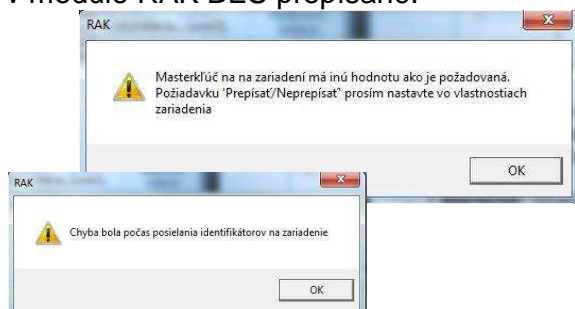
V module RAK BEZ prepisania.

RAK

Masterkľúč na na zariadení má inú hodnotu ako je požadovaná. Požiadavku 'Prepísať/Neprepísať' prosím nastavte vo vlastnostiach zariadenia

OK

RAK

Chyba bola počas posielania identifikátorov na zariadenie

OK